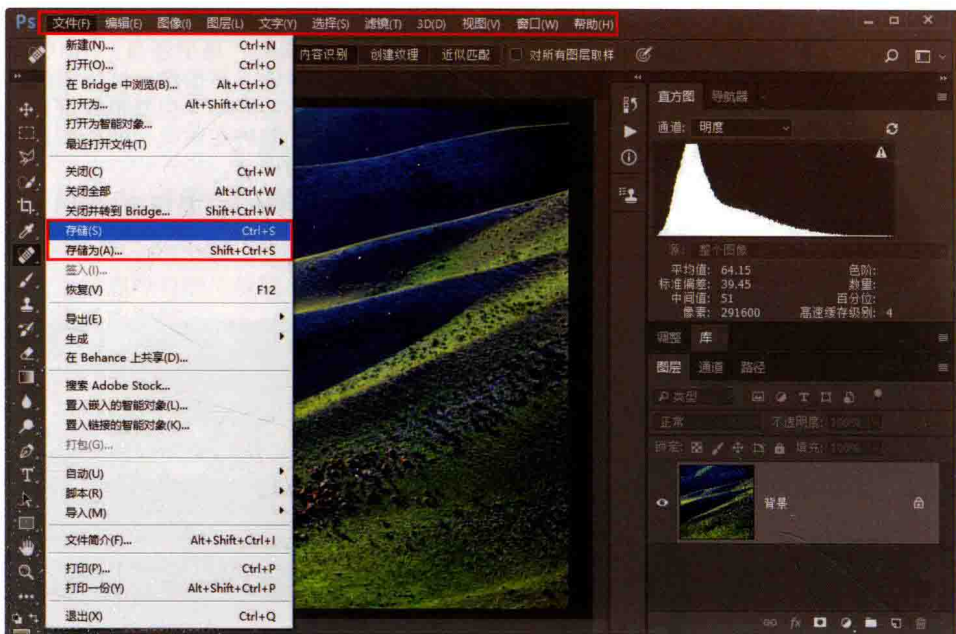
Ps 文件(F) 编辑(E) 图像(I) 图层(L) 文字(Y) 选择(S) 滤镜(T) 3D(D) 视图(V) 窗口(W) 帮助(H)

内容识别 创建纹理 近似匹配 对所有图层取样

新建(N)... Ctrl+N
打开(O)... Ctrl+O
在 Bridge 中浏览(B)... Alt+Ctrl+O
打开为... Alt+Shift+Ctrl+O
打开为智能对象...
最近打开文件(T)

关闭(C) Ctrl+W
关闭全部 Alt+Ctrl+W
关闭并转到 Bridge... Shift+Ctrl+W
存储(S) Ctrl+S
存储为(A)... Shift+Ctrl+S
签入(I)...
恢复(V) F12

导出(E)
生成
在 Behance 上共享(D)...

搜索 Adobe Stock...
置入嵌入的智能对象(L)...
置入链接的智能对象(K)...
打包(G)...

自动(U)
脚本(R)
导入(M)

文件简介(F)... Alt+Shift+Ctrl+I

打印(P)... Ctrl+P
打印一份(Y) Alt+Shift+Ctrl+P

退出(X) Ctrl+Q

直方图 导航器
通道: 明度
源: 整个图像
平均值: 64.15
标准偏差: 39.45
中间值: 51
像素: 291600
色阶:
数量:
百分位:
高速缓存级别: 4

调整 库
图层 通道 路径
类型
正常 不透明度: 100%
锁定: 填充: 100%
背景